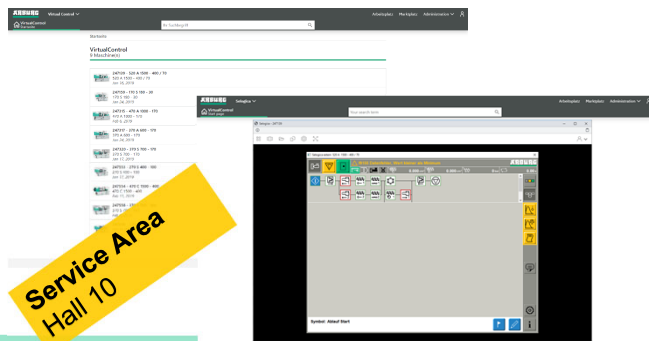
ARBURG Virtual Control

VirtualControl Startseite

Ihr Suchbegriff

Arbeitsplatz Marktplatz Administration

Startseite

VirtualControl
9 Maschine(n)

247129 - 320 A 1500 - 400 / 70
320 A 1500 - 400 / 70
Jan 30, 2019

247100 - 170 S 150 - 30
170 S 150 - 30
Jun 24, 2019

247115 - 470 A 1000 - 170
470 A 1000 - 170
Feb 6, 2019

247117 - 370 A 600 - 170
370 A 600 - 170
Jun 7, 2019

247120 - 370 S 700 - 170
370 S 700 - 170
Jul 17, 2019

247133 - 370 S 400 - 100
370 S 400 - 100
Jun 21, 2019

247104 - 470 C 1000 - 400
470 C 1000 - 400
May 15, 2019

247106 - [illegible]

ARBURG Selogica

VirtualControl Start page

Your search term

Arbeitsplatz Marktplatz Administration

Selogica - 247120

Symbol : Ablauf Start

Service Area
Hall 10